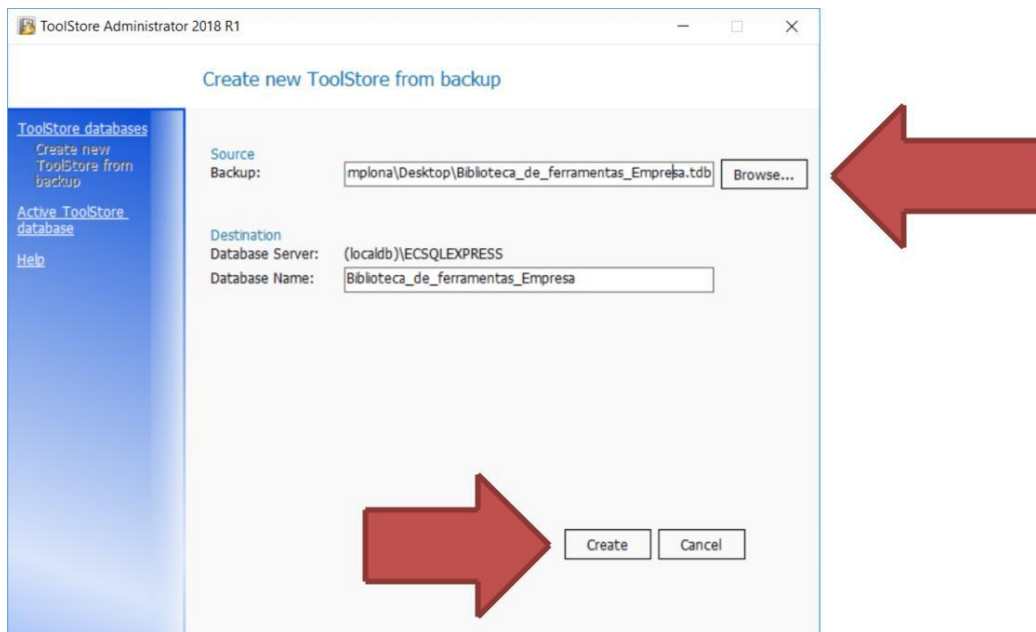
ToolStore Administrator 2018 R1

Create new ToolStore from backup

ToolStore databases
Create new ToolStore from backup
Active ToolStore database
Help

Source
Backup: mplona\Desktop\Biblioteca_de_ferramentas_Empresa.tdb Browse...

Destination
Database Server: (localdb)\ECSQLEXPRESS
Database Name: Biblioteca_de_ferramentas_Empresa

Create Cancel